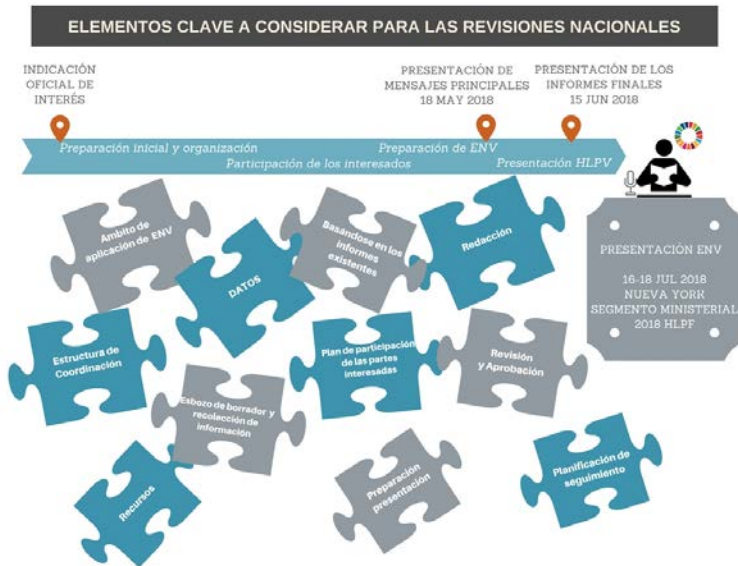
ELEMENTOS CLAVE A CONSIDERAR PARA LAS REVISIONES NACIONALES

INDICACIÓN OFICIAL DE INTERÉS

PRESENTACIÓN DE MENSAJES PRINCIPALES 18 MAY 2018

PRESENTACIÓN DE LOS INFORMES FINALES 15 JUN 2018

Preparación inicial y organización

Preparación de ENV

Participación de los interesados

Presentación HLPV

Ámbito de aplicación de ENV

DATOS

Basándose en los informes existentes

Redacción

PRESENTACIÓN ENV

16-18 JUL 2018
NUEVA YORK
SEGMENTO MINISTERIAL
2018 HLPF

Estructura de Coordinación

Plan de participación de las partes interesadas

Revisión y Aprobación

Esbozo de borrador y recolección de información

Recursos

Preparación presentación

Planificación de seguimiento